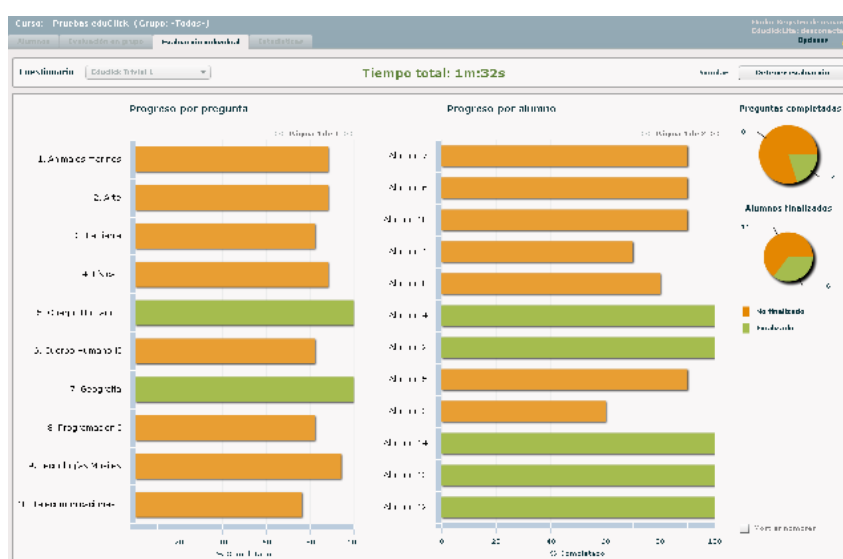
Curso: Pruebas eduClick (Grupo: -Todos-)

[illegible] EduClickUtas: desconectado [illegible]

Alumnos | Evaluación en grupo | Evaluación individual | Estadísticas

Cuestionario EduClick Trivial 1

Tiempo total: 1m:32s

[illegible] | Detener evaluación

Progreso por pregunta

Progreso por alumno

Preguntas completadas

1. Animales marinos
2. Arte
3. Ciencia
4. Física
5. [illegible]
6. Cuerpo Humano II
7. Geografía
8. Programación I
9. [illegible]
10. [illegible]

Alumno 7
Alumno 8
Alumno 11
Alumno 1
Alumno 1
Alumno 4
Alumno 3
Alumno 5
Alumno 2
Alumno 14
Alumno 12
Alumno 15

20 40 60 80 100

% completado

0 20 40 60 80 100

% Completado

Alumnos finalizados

No finalizado
Finalizado

Ver en pantalla